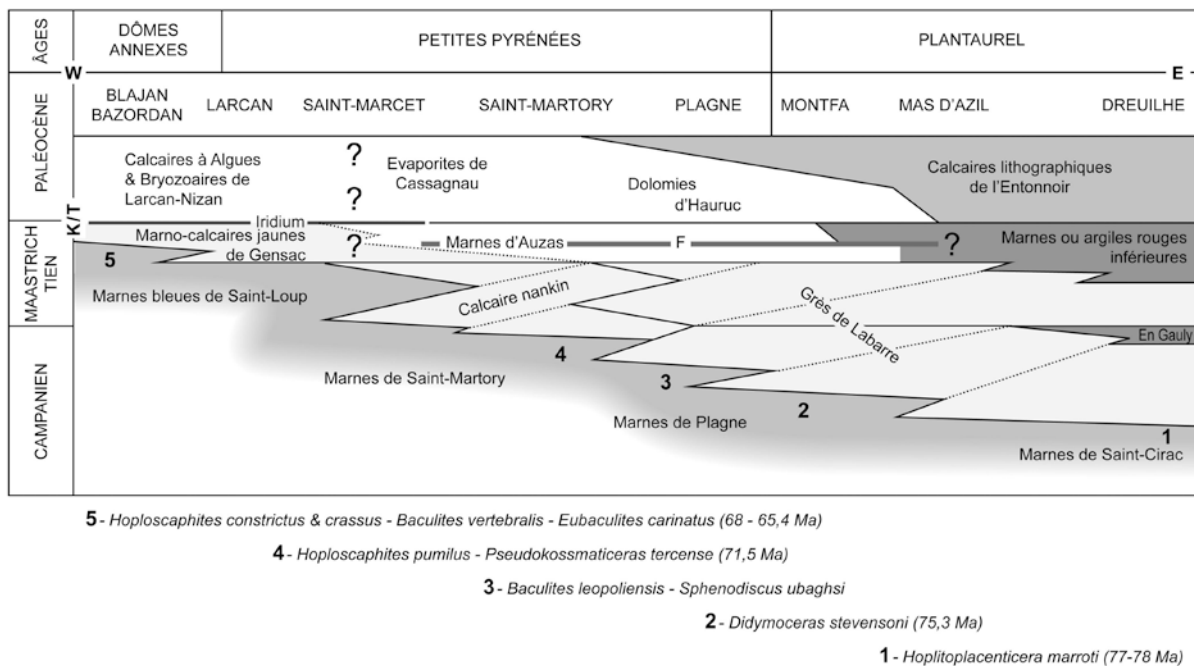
ÂGES

DÔMES ANNEXES | PETITES PYRÉNÉES | PLANTAUREL

W — E

BLAJAN BAZORDAN | LARCAN | SAINT-MARCET | SAINT-MARTORY | PLAGNE | MONTFA | MAS D'AZIL | DREUILHE

PALÉOCÈNE

Calcaires à Algues & Bryozoaires de Larcan-Nizan

?

?

Evaporites de Cassagnau

Dolomies d'Hauruc

Calcaires lithographiques de l'Entonnoir

K/T

Iridium

MAASTRICHTIEN

Marno-calcaires jaunes de Gensac

?

Marnes d'Auzas

F

?

Marnes ou argiles rouges inférieures

5

Marnes bleues de Saint-Loup

Calcaire nankin

Grès de Labarre

En Gauly

CAMPANIEN

4

Marnes de Saint-Martory

3

2

Marnes de Plagne

1

Marnes de Saint-Cirac

5 - Hoploscaphites constrictus & crassus - Baculites vertebralis - Eubaculites carinatus (68 - 65,4 Ma)

4 - Hoploscaphites pumilus - Pseudokossmaticeras tercense (71,5 Ma)

3 - Baculites leopoliensis - Sphenodiscus ubaghsi

2 - Didymoceras stevensoni (75,3 Ma)

1 - Hoplitoplacenticera marroti (77-78 Ma)